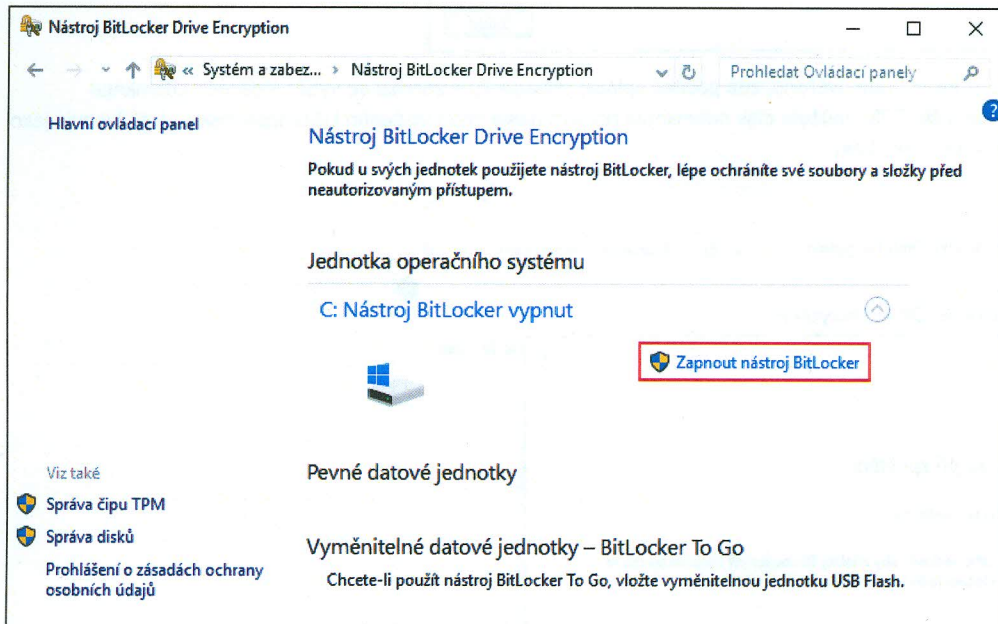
Nástroj BitLocker Drive Encryption

« Systém a zabez... › Nástroj BitLocker Drive Encryption

Prohledat Ovládací panely

Hlavní ovládací panel

Nástroj BitLocker Drive Encryption

Pokud u svých jednotek použijete nástroj BitLocker, lépe ochráníte své soubory a složky před neautorizovaným přístupem.

Jednotka operačního systému

C: Nástroj BitLocker vypnut

Zapnout nástroj BitLocker

Viz také

Správa čipu TPM

Správa disků

Prohlášení o zásadách ochrany osobních údajů

Pevné datové jednotky

Vyměnitelné datové jednotky – BitLocker To Go

Chcete-li použít nástroj BitLocker To Go, vložte vyměnitelnou jednotku USB Flash.